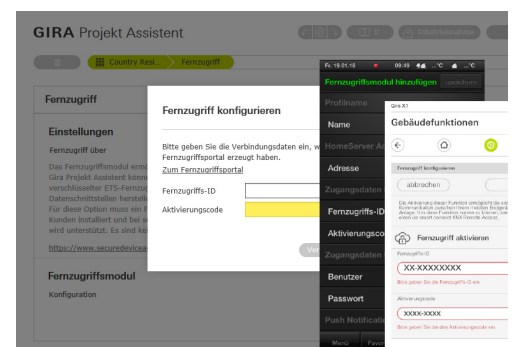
GIRA Projekt Assistent

Country Resi... Fernzugriff

Fernzugriff

Einstellungen

Fernzugriff über

Das Fernzugriffsmodul ermö
Gira Projekt Assistent könne
verschlüsselter ETS-Fernzug
Datenschutzstellen herstelle
Für diese Option muss ein F
Kunden installiert und bei se
wird unterstützt. Es sind ke

https://www.securedevicea

Fernzugriffsmodul

Konfiguration

Fernzugriff konfigurieren

Bitte geben Sie die Verbindungsdaten ein, w
Fernzugriffsportal erzeugt haben.

Zum Fernzugriffsportal

Fernzugriffs-ID

Aktivierungscode

Fr. 19.01.18 09:49 °C °C

Fernzugriffsmodul hinzufügen

Profilname

Name

HomeServer Ad

Adresse

Zugangsdaten

Fernzugriffs-ID

Aktivierungsco

Zugangsdaten

Benutzer

Passwort

Push Notificati

Menü

Gira X1

Gebäudefunktionen

Fernzugriff konfigurieren

abbrechen

Fernzugriff aktivieren

Fernzugriffs-ID

XX-XXXXXXXXX

Bitte geben Sie die Fernzugriffs-ID ein

Aktivierungscode

XXXX-XXXX

Bitte geben Sie den Aktivierungscode ein